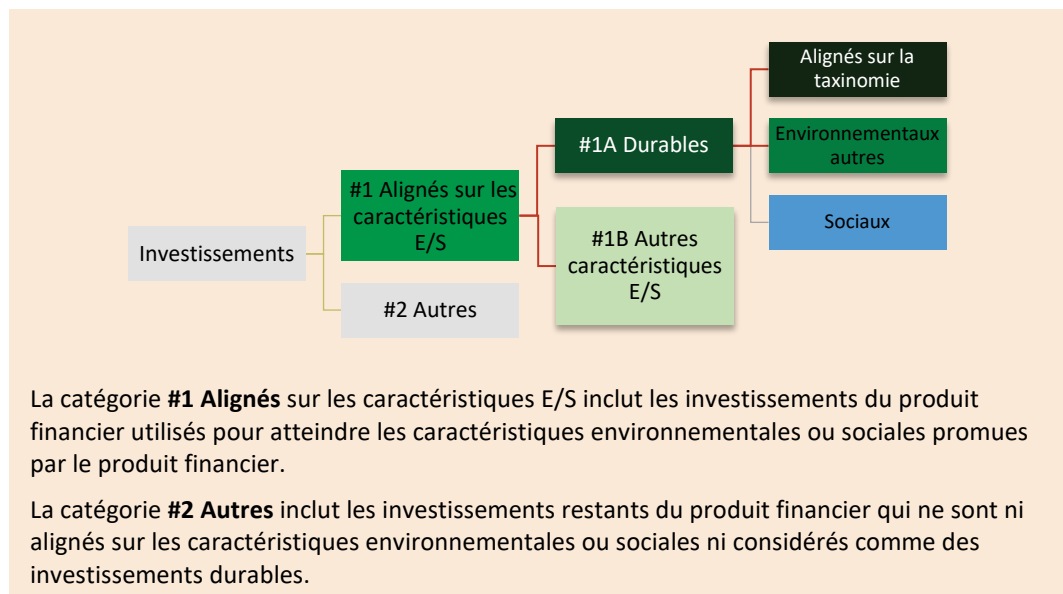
Investissements

#1 Alignés sur les caractéristiques E/S

#2 Autres

#1A Durables

#1B Autres caractéristiques E/S

Alignés sur la taxinomie

Environnementaux autres

Sociaux

La catégorie **#1 Alignés** sur les caractéristiques E/S inclut les investissements du produit financier utilisés pour atteindre les caractéristiques environnementales ou sociales promues par le produit financier.

La catégorie **#2 Autres** inclut les investissements restants du produit financier qui ne sont ni alignés sur les caractéristiques environnementales ou sociales ni considérés comme des investissements durables.